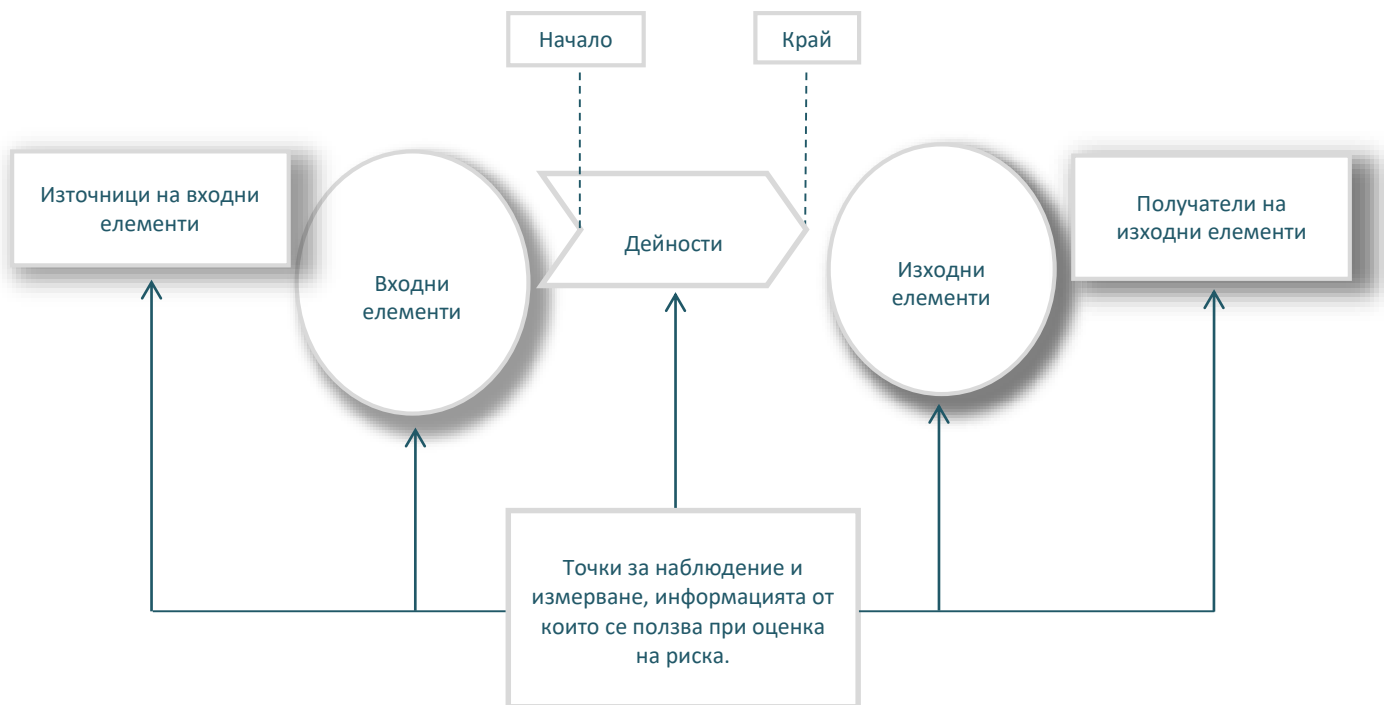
Начало

Край

Източници на входни елементи

Входни елементи

Дейности

Изходни елементи

Получатели на изходни елементи

Точки за наблюдение и измерване, информацията от които се ползва при оценка на риска.